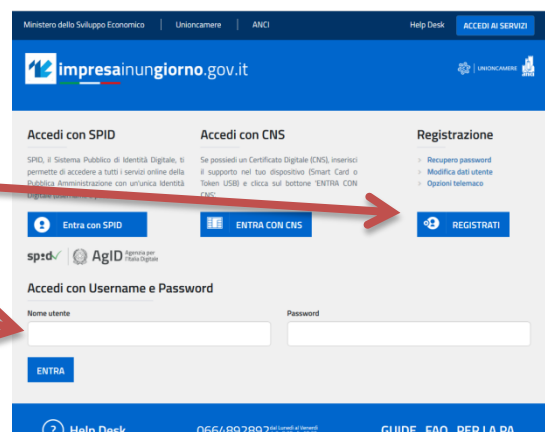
Ministero dello Sviluppo Economico | Unioncamere | ANCI

Help Desk ACCEDI AI SERVIZI

impresainungiorno.gov.it

UNIONCAMERE anci

Accedi con SPID

SPID, il Sistema Pubblico di Identità Digitale, ti permette di accedere a tutti i servizi online della Pubblica Amministrazione con un'unica Identità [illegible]

Entra con SPID

spid AgID Agenzia per l'Italia Digitale

Accedi con CNS

Se possiedi un Certificato Digitale (CNS), inserisci il supporto nel tuo dispositivo (Smart Card o Token USB) e clicca sul bottone 'ENTRA CON CNS'.

ENTRA CON CNS

Registrazione

> Recupero password
> Modifica dati utente
> Opzioni telemaco

REGISTRATI

Accedi con Username e Password

Nome utente

Password

ENTRA

Help Desk

0664892892 dal Lunedì al Venerdì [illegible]

GUIDE FAQ PER LA PA